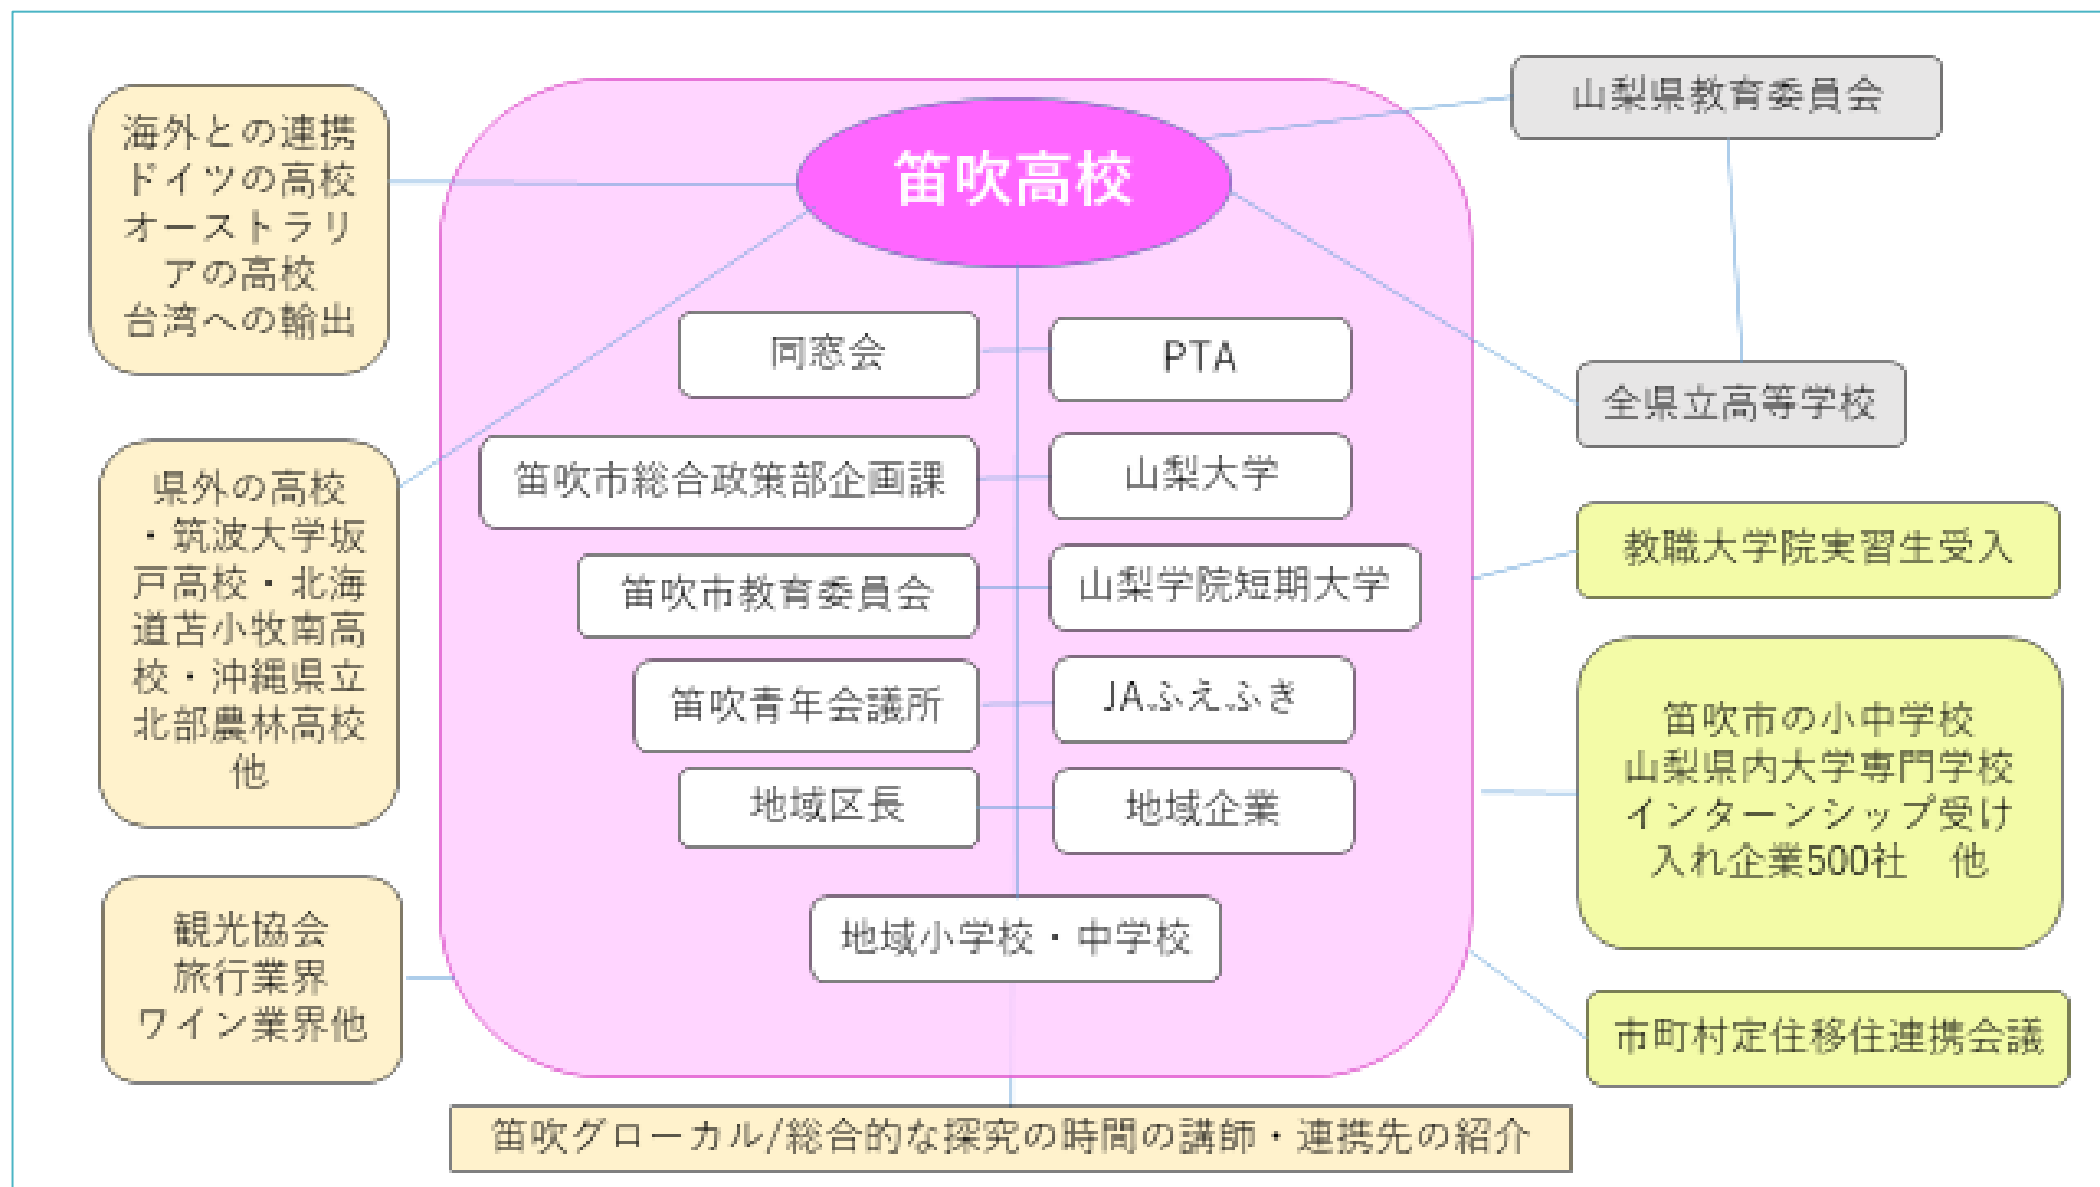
海外との連携
ドイツの高校
オーストラリアの高校
台湾への輸出

笛吹高校

山梨県教育委員会

同窓会

PTA

全県立高等学校

笛吹市総合政策部企画課

山梨大学

県外の高校
・筑波大学坂戸高校・北海道苫小牧南高校・沖縄県立北部農林高校
他

笛吹市教育委員会

山梨学院短期大学

教職大学院実習生受入

笛吹青年会議所

JAふえふき

地域区長

地域企業

笛吹市の小中学校
山梨県内大学専門学校
インターンシップ受け入れ企業500社　他

観光協会
旅行業界
ワイン業界他

地域小学校・中学校

市町村定住移住連携会議

笛吹グローカル/総合的な探究の時間の講師・連携先の紹介